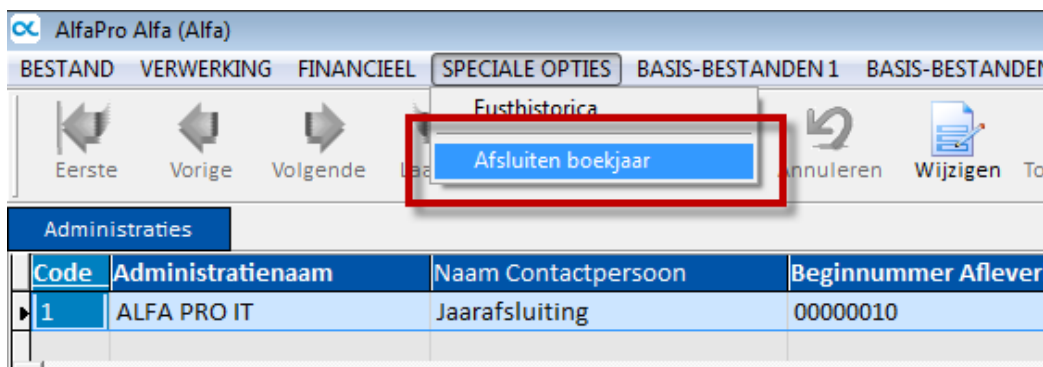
AlfaPro Alfa (Alfa)

BESTAND VERWERKING FINANCIEEL SPECIALE OPTIES BASIS-BESTANDEN 1 BASIS-BESTANDEN

Fusthistorica

Afsluiten boekjaar

Eerste Vorige Volgende Laa Annuleren Wijzigen To

Administraties

| Code | Administratienaam | Naam Contactpersoon | Beginnummer Aflever |
|---|---|---|---|
| 1 | ALFA PRO IT | Jaarafsluiting | 00000010 |